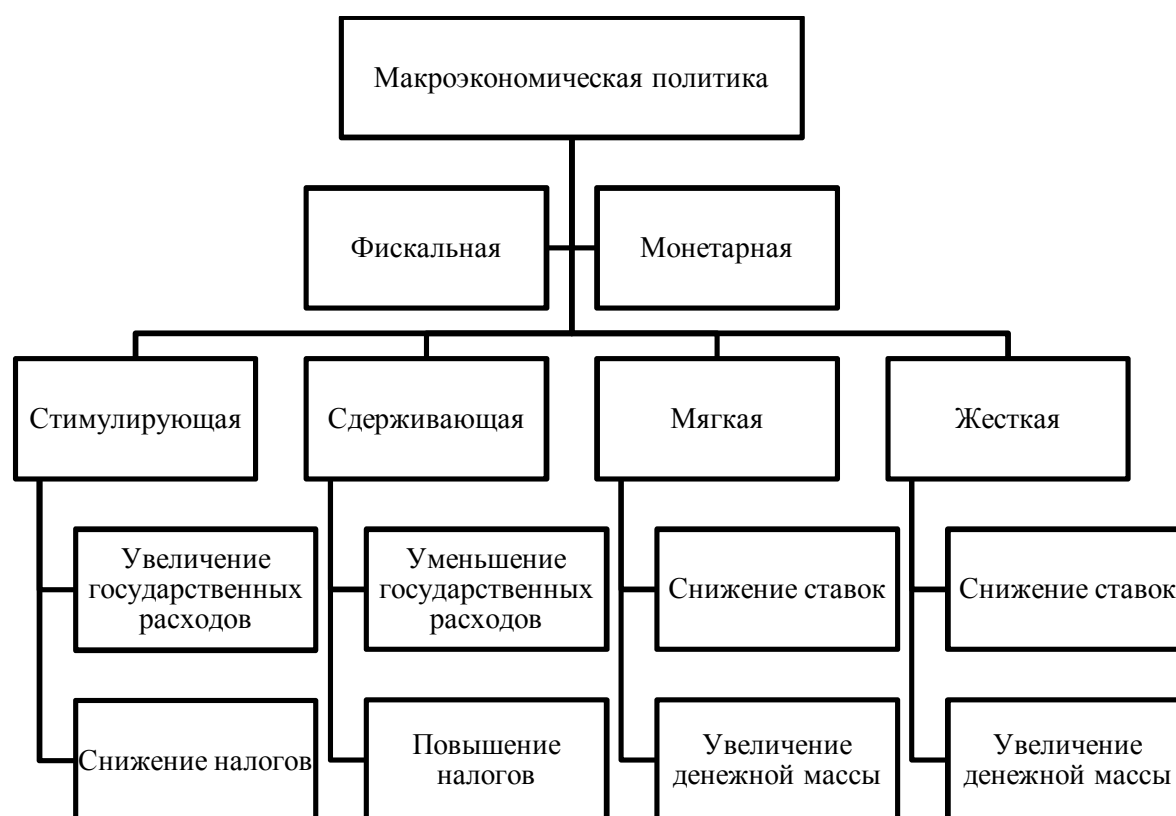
Макроэкономическая политика

Фискальная

Монетарная

Стимулирующая

Увеличение государственных расходов

Снижение налогов

Сдерживающая

Уменьшение государственных расходов

Повышение налогов

Мягкая

Снижение ставок

Увеличение денежной массы

Жесткая

Снижение ставок

Увеличение денежной массы